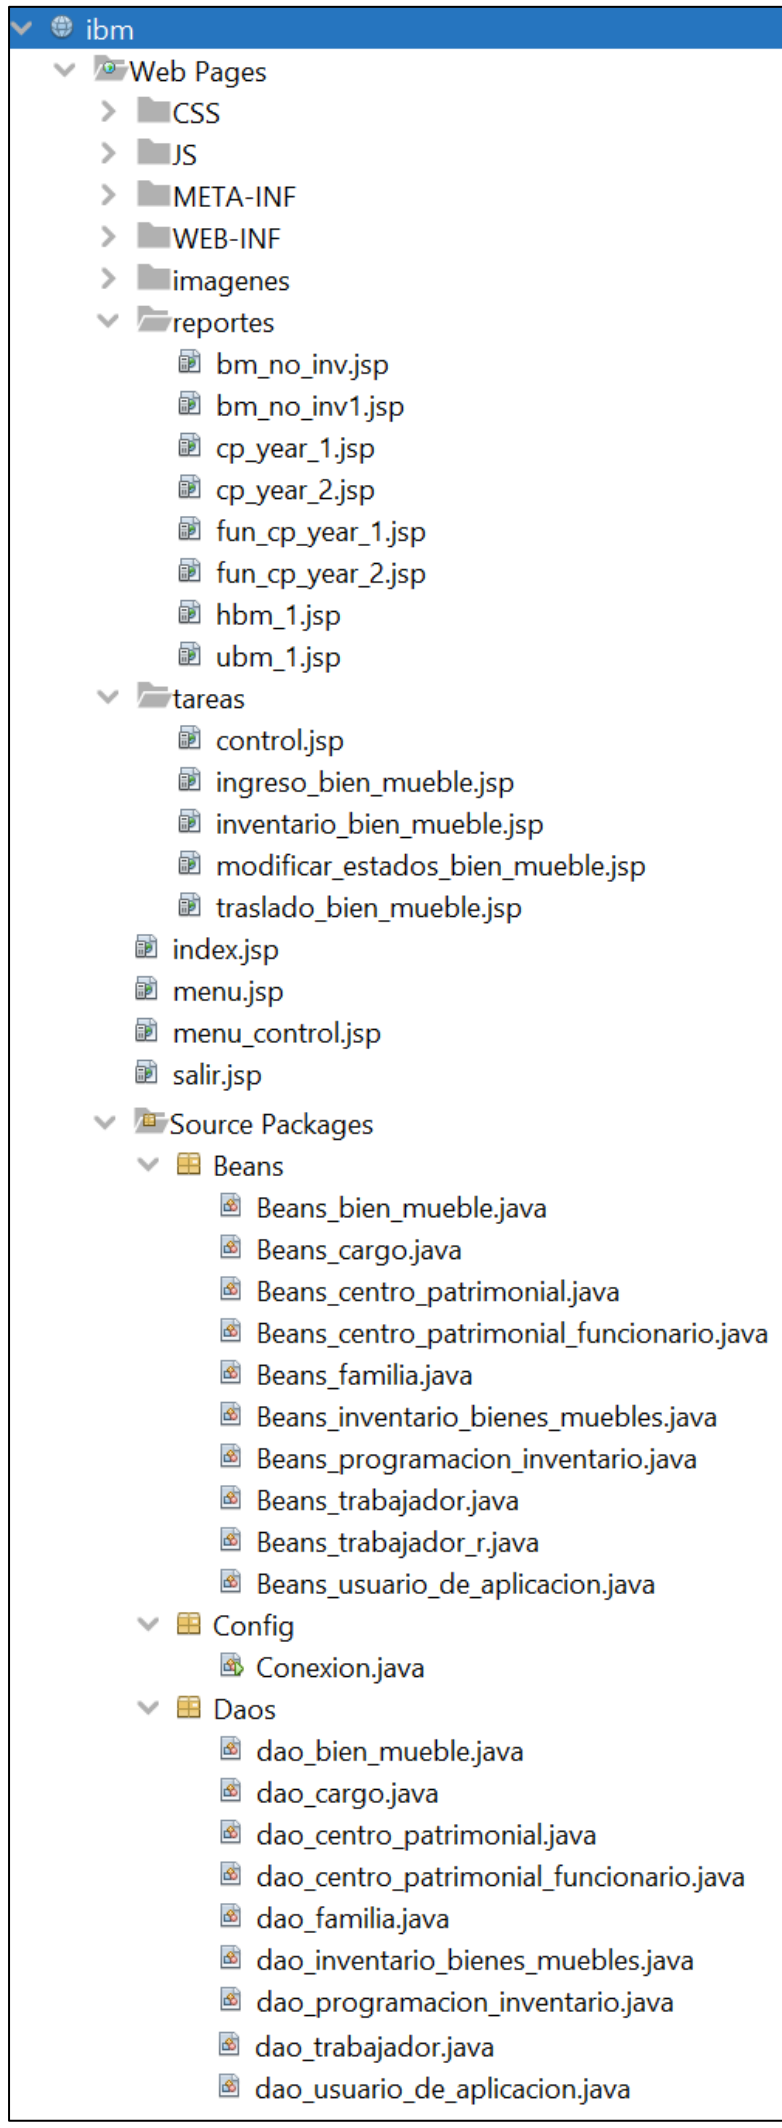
ibm
Web Pages
CSS
JS
META-INF
WEB-INF
imagenes
reportes
bm_no_inv.jsp
bm_no_inv1.jsp
cp_year_1.jsp
cp_year_2.jsp
fun_cp_year_1.jsp
fun_cp_year_2.jsp
hbm_1.jsp
ubm_1.jsp
tareas
control.jsp
ingreso_bien_mueble.jsp
inventario_bien_mueble.jsp
modificar_estados_bien_mueble.jsp
traslado_bien_mueble.jsp
index.jsp
menu.jsp
menu_control.jsp
salir.jsp
Source Packages
Beans
Beans_bien_mueble.java
Beans_cargo.java
Beans_centro_patrimonial.java
Beans_centro_patrimonial_funcionario.java
Beans_familia.java
Beans_inventario_bienes_muebles.java
Beans_programacion_inventario.java
Beans_trabajador.java
Beans_trabajador_r.java
Beans_usuario_de_aplicacion.java
Config
Conexion.java
Daos
dao_bien_mueble.java
dao_cargo.java
dao_centro_patrimonial.java
dao_centro_patrimonial_funcionario.java
dao_familia.java
dao_inventario_bienes_muebles.java
dao_programacion_inventario.java
dao_trabajador.java
dao_usuario_de_aplicacion.java